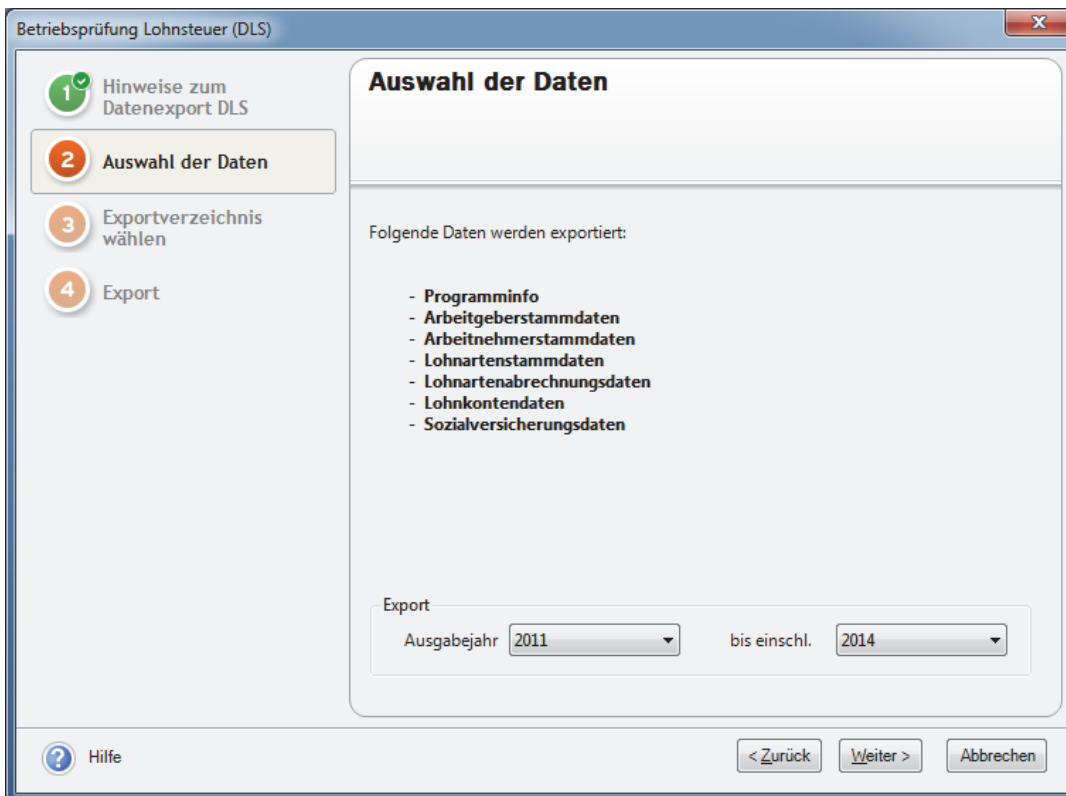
Betriebsprüfung Lohnsteuer (DLS)

1 Hinweise zum Datenexport DLS

2 Auswahl der Daten

3 Exportverzeichnis wählen

4 Export

Auswahl der Daten

Folgende Daten werden exportiert:

- Programminfo
- Arbeitgeberstammdaten
- Arbeitnehmerstammdaten
- Lohnartenstammdaten
- Lohnartenabrechnungsdaten
- Lohnkontendaten
- Sozialversicherungsdaten

Export

Ausgabejahr 2011 bis einschl. 2014

Hilfe

< Zurück Weiter > Abbrechen